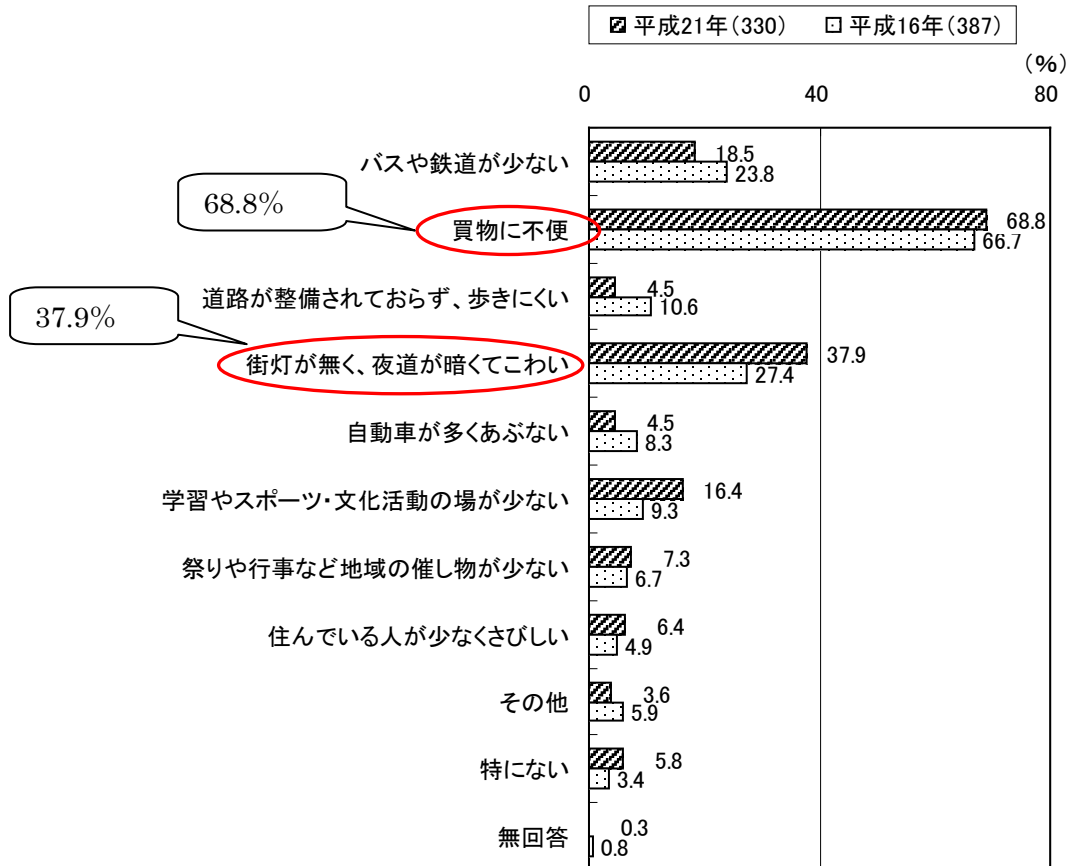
平成21年(330)　平成16年(387)

(%)

0　40　80

バスや鉄道が少ない 18.5 23.8

68.8%

買物に不便 68.8 66.7

道路が整備されておらず、歩きにくい 4.5 10.6

37.9%

街灯が無く、夜道が暗くてこわい 37.9 27.4

自動車が多くあぶない 4.5 8.3

学習やスポーツ・文化活動の場が少ない 16.4 9.3

祭りや行事など地域の催し物が少ない 7.3 6.7

住んでいる人が少なくさびしい 6.4 4.9

その他 3.6 5.9

特にない 5.8 3.4

無回答 0.3 0.8